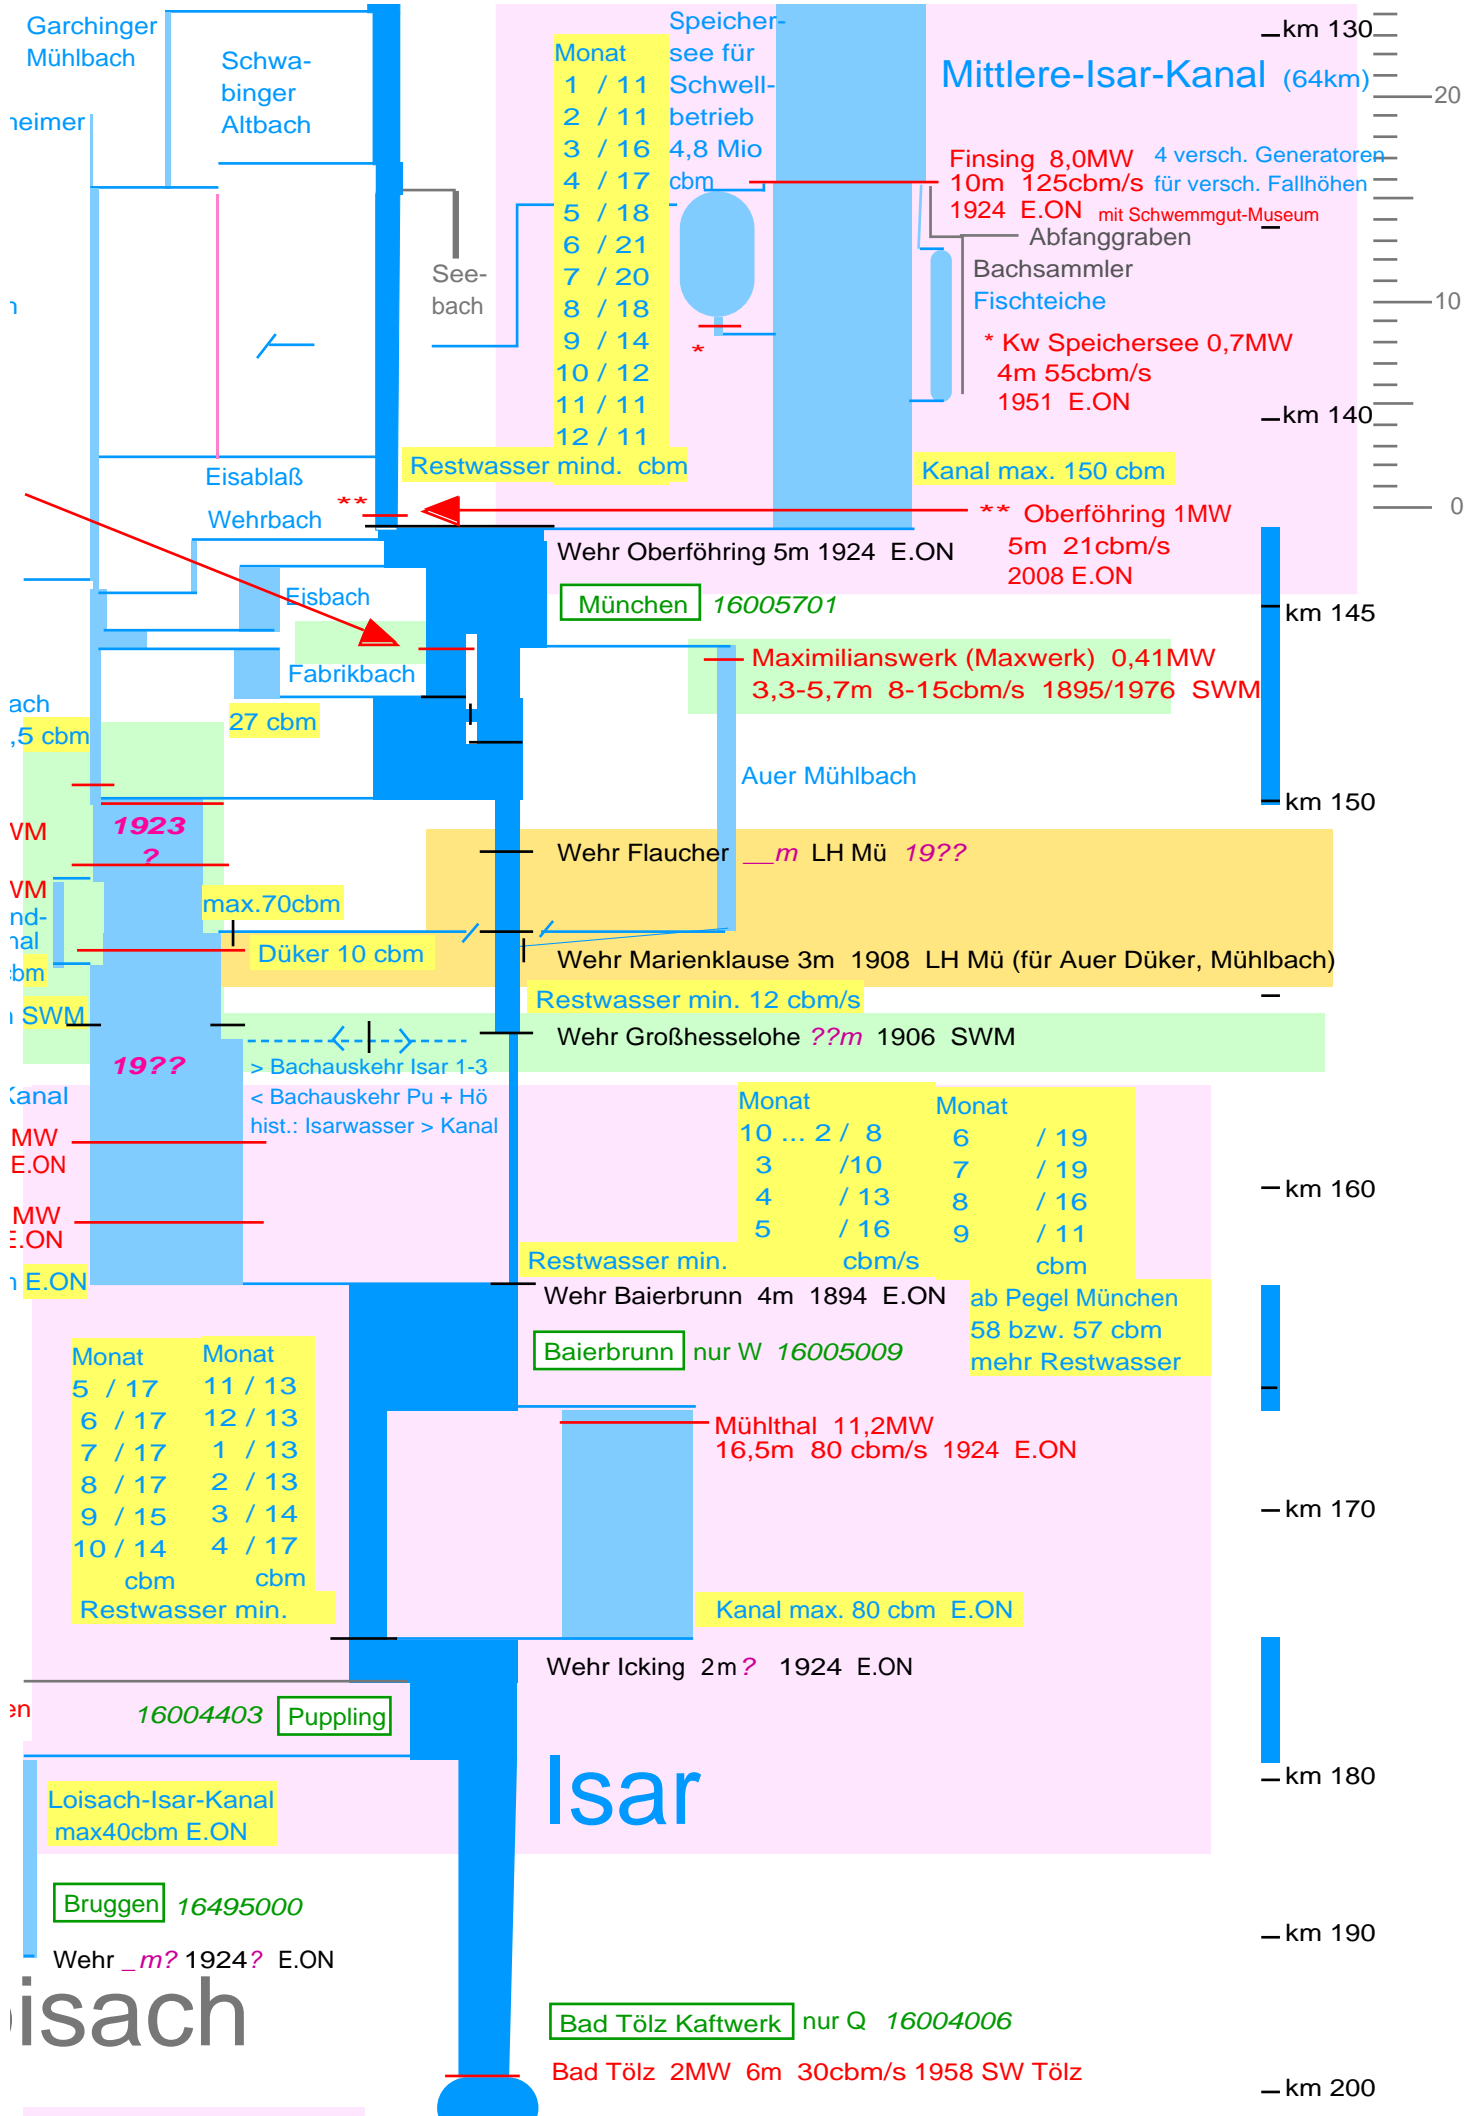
Garchinger Mühlbach

Schwabinger Altbach

heimer

Monat
1 / 11
2 / 11
3 / 16
4 / 17
5 / 18
6 / 21
7 / 20
8 / 18
9 / 14
10 / 12
11 / 11
12 / 11

Speichersee für Schwellbetrieb 4,8 Mio cbm

Mittlere-Isar-Kanal (64km)

Finsing 8,0MW 4 versch. Generatoren
10m 125cbm/s für versch. Fallhöhen
1924 E.ON mit Schwemmgut-Museum

Abfanggraben
Bachsammler
Fischteiche

* Kw Speichersee 0,7MW
4m 55cbm/s
1951 E.ON

Seebach

*

km 130
20
10
km 140
0

Restwasser mind. cbm

Kanal max. 150 cbm

Eisablaß

Wehrbach

**

** Oberföhring 1MW
5m 21cbm/s
2008 E.ON

Wehr Oberföhring 5m 1924 E.ON

München 16005701

Eisbach

Fabrikbach

km 145

Maximilianswerk (Maxwerk) 0,41MW
3,3-5,7m 8-15cbm/s 1895/1976 SWM

ach
,5 cbm

27 cbm

Auer Mühlbach

km 150

1923
?

VM

Wehr Flaucher __m LH Mü 19??

VM
nd-
nal
bm

max.70cbm

Düker 10 cbm

Wehr Marienklause 3m 1908 LH Mü (für Auer Düker, Mühlbach)

Restwasser min. 12 cbm/s

SWM

Wehr Großhesselohe ??m 1906 SWM

19??

> Bachauskehr Isar 1-3
< Bachauskehr Pu + Hö
hist.: Isarwasser > Kanal

Kanal

MW
E.ON

MW
E.ON

E.ON

Monat
10 ... 2 / 8
3 /10
4 / 13
5 / 16

Monat
6 / 19
7 / 19
8 / 16
9 / 11
cbm

Restwasser min. cbm/s

km 160

Wehr Baierbrunn 4m 1894 E.ON

ab Pegel München
58 bzw. 57 cbm
mehr Restwasser

Baierbrunn nur W 16005009

Monat
5 / 17
6 / 17
7 / 17
8 / 17
9 / 15
10 / 14
cbm

Monat
11 / 13
12 / 13
1 / 13
2 / 13
3 / 14
4 / 17
cbm

Restwasser min.

Mühlthal 11,2MW
16,5m 80 cbm/s 1924 E.ON

km 170

Kanal max. 80 cbm E.ON

Wehr Icking 2m? 1924 E.ON

en

16004403 Puppling

Isar

km 180

Loisach-Isar-Kanal
max40cbm E.ON

Bruggen 16495000

km 190

Wehr _m? 1924? E.ON

isach

Bad Tölz Kaftwerk nur Q 16004006

Bad Tölz 2MW 6m 30cbm/s 1958 SW Tölz

km 200